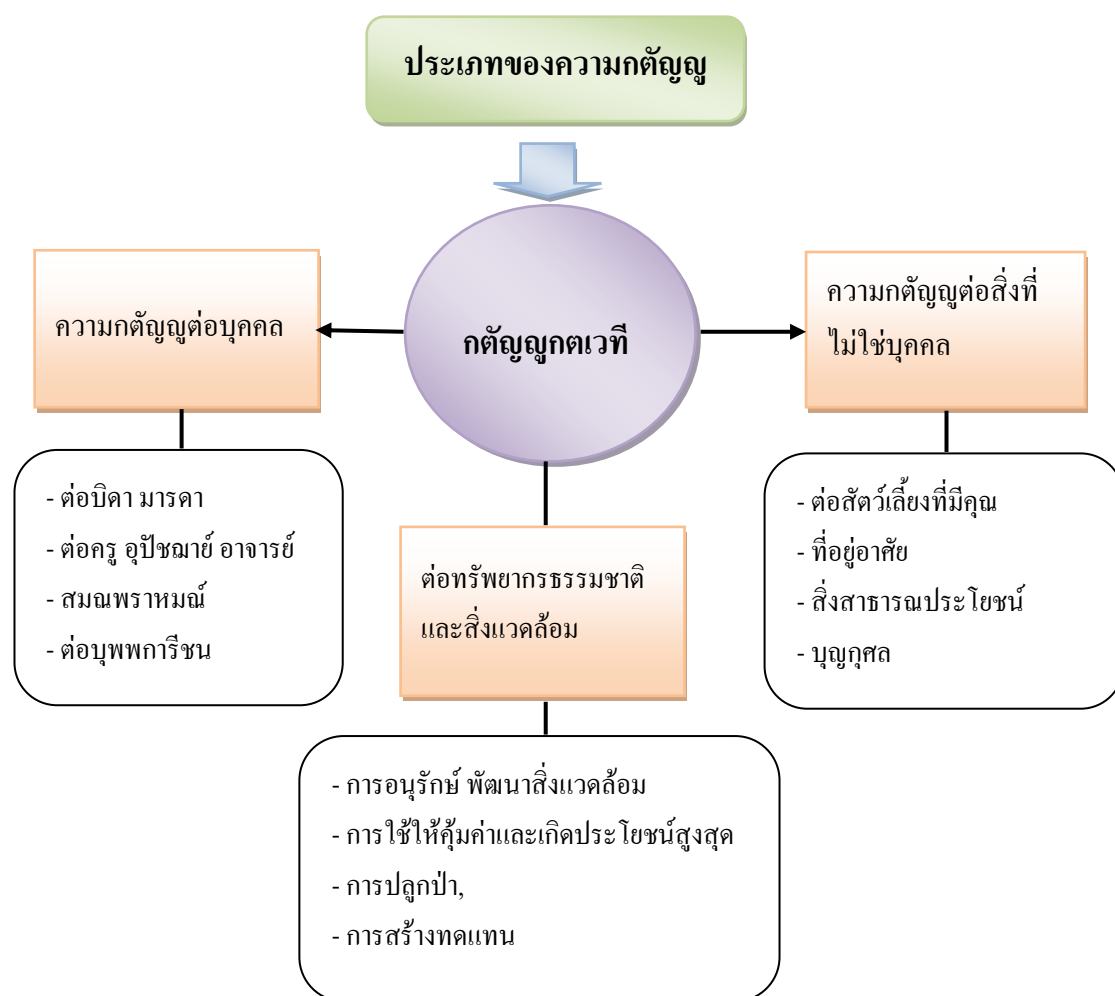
ประเภทของความกตัญญู

กตัญญูกตเวที

ความกตัญญูต่อบุคคล

- ต่อบิดา มารดา
- ต่อครู อุปัชฌาย์ อาจารย์
- สมณพราหมณ์
- ต่อบุพพการีชน

ต่อทรัพยากรธรรมชาติและสิ่งแวดล้อม

- การอนุรักษ์ พัฒนาสิ่งแวดล้อม
- การใช้ให้คุ้มค่าและเกิดประโยชน์สูงสุด
- การปลูกป่า,
- การสร้างทดแทน

ความกตัญญูต่อสิ่งที่ไม่ใช่บุคคล

- ต่อสัตว์เลี้ยงที่มีคุณ
- ที่อยู่อาศัย
- สิ่งสาธารณประโยชน์
- บุญกุศล